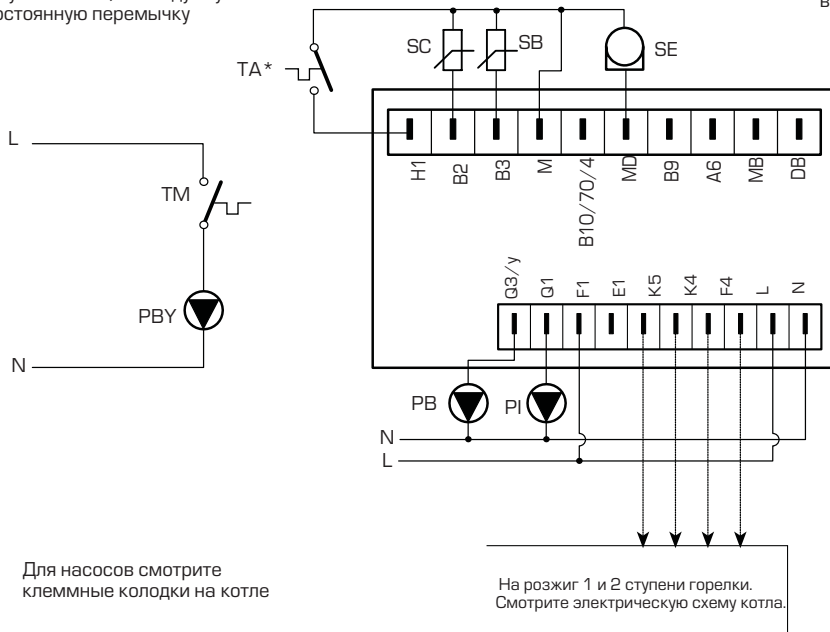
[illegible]остоянную перемычку

в

TA*

SC

SB

SE

H1

B2

B3

M

B10/70/4

MD

B9

A6

MB

DB

L

TM

PBY

N

Q3/y

Q1

F1

E1

K5

K4

F4

L

N

PB

PI

N

L

Для насосов смотрите клеммные колодки на котле

На розжиг 1 и 2 ступени горелки. Смотрите электрическую схему котла.